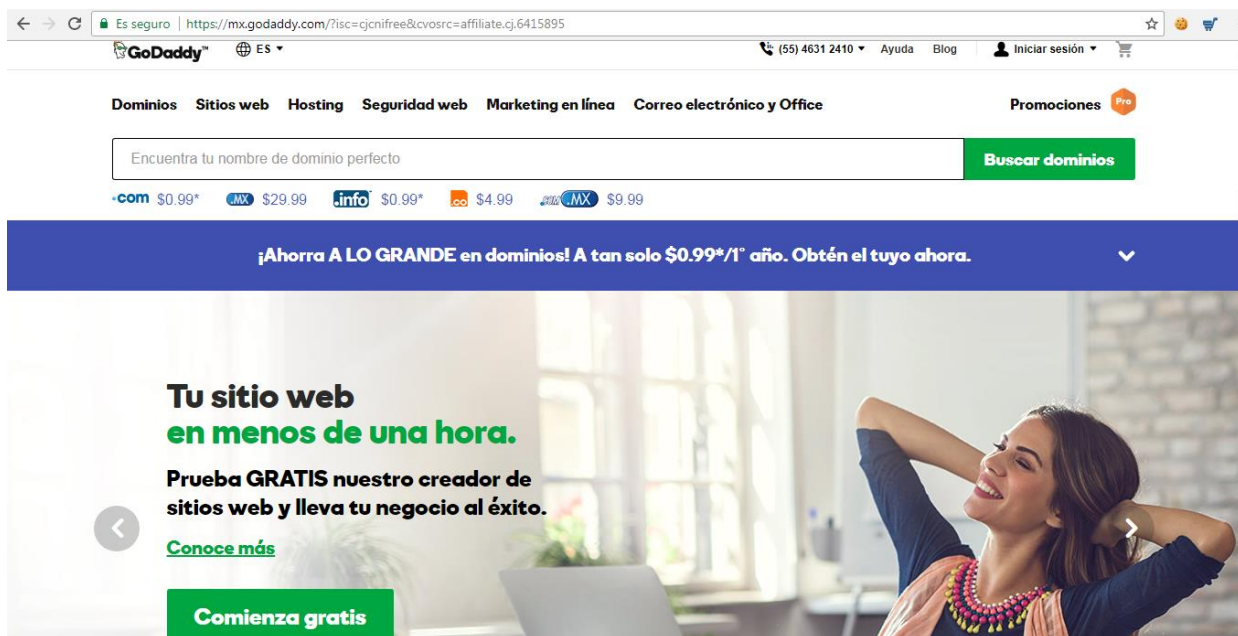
Es seguro | https://mx.godaddy.com/?isc=cjcnifree&cvosrc=affiliate.cj.6415895

GoDaddy™ ES ▾ (55) 4631 2410 ▾ Ayuda Blog Iniciar sesión ▾

Dominios Sitios web Hosting Seguridad web Marketing en línea Correo electrónico y Office Promociones Pro

Encuentra tu nombre de dominio perfecto
Buscar dominios

.com $0.99* .MX $29.99 .info $0.99* .co $4.99 .com.MX $9.99

¡Ahorra A LO GRANDE en dominios! A tan solo $0.99*/1° año. Obtén el tuyo ahora.

Tu sitio web
en menos de una hora.

Prueba GRATIS nuestro creador de sitios web y lleva tu negocio al éxito.

Conoce más

Comienza gratis